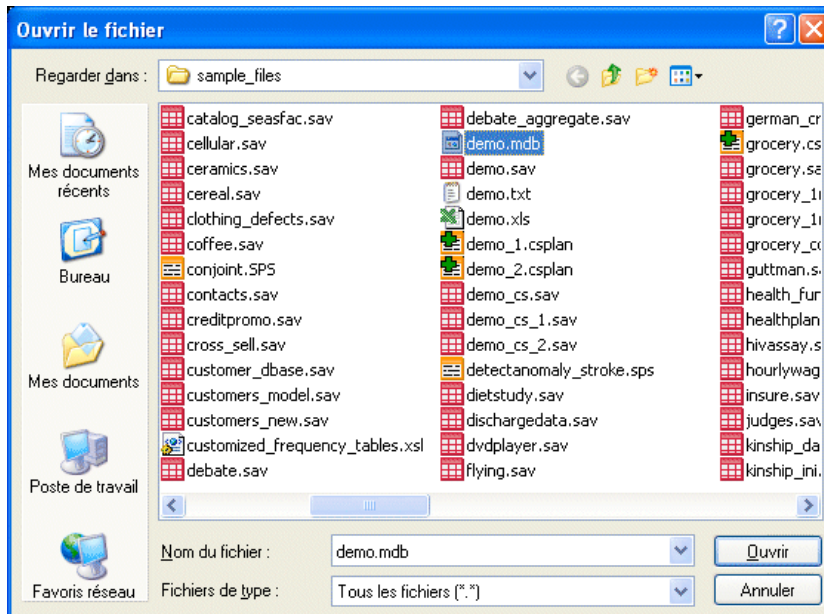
Ouvrir le fichier

Regarder dans : sample_files

Mes documents récents

Bureau

Mes documents

Poste de travail

Favoris réseau

catalog_seasfac.sav
cellular.sav
ceramics.sav
cereal.sav
clothing_defects.sav
coffee.sav
conjoint.SPS
contacts.sav
creditpromo.sav
cross_sell.sav
customer_dbase.sav
customers_model.sav
customers_new.sav
customized_frequency_tables.xsl
debate.sav

debate_aggregate.sav
demo.mdb
demo.sav
demo.txt
demo.xls
demo_1.csplan
demo_2.csplan
demo_cs.sav
demo_cs_1.sav
demo_cs_2.sav
detectanomaly_stroke.sps
dietstudy.sav
dischargedata.sav
dvdplayer.sav
flying.sav

german_cr
grocery.cs
grocery.sa
grocery_1
grocery_1
grocery_cc
guttman.s
health_fur
healthplan
hivassay.s
hourlywag
insure.sav
judges.sav
kinship_da
kinship_ini.

Nom du fichier : demo.mdb
Fichiers de type : Tous les fichiers (*.*)

Ouvrir
Annuler